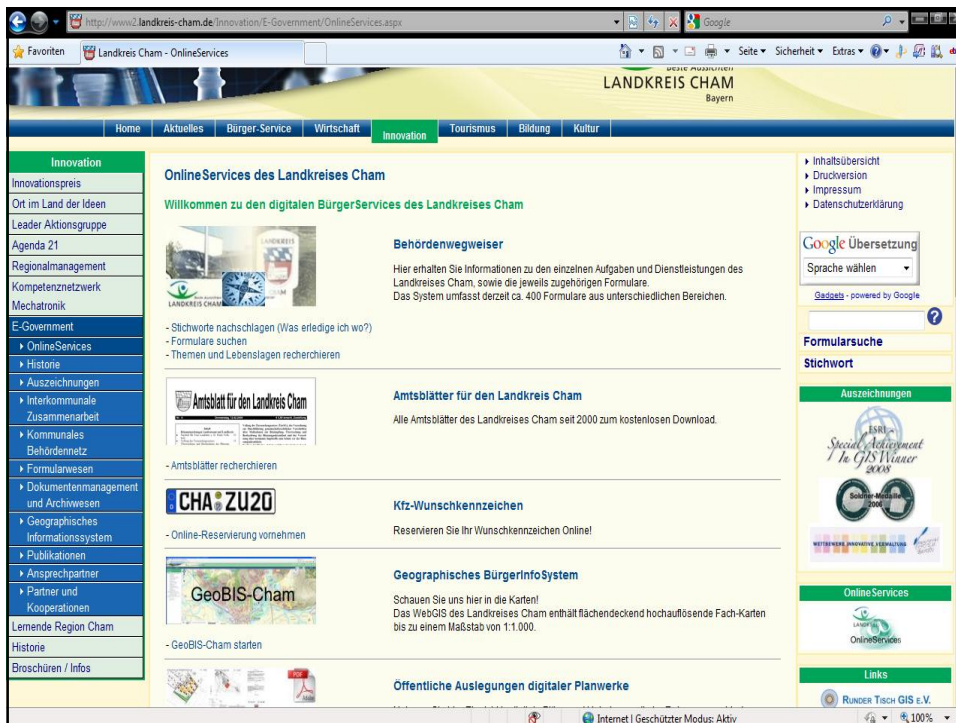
http://www2.landkreis-cham.de/Innovation/E-Government/OnlineServices.aspx

Google

Favoriten

Landkreis Cham - OnlineServices

Seite ▾ Sicherheit ▾ Extras ▾

Beste Aussichten
LANDKREIS CHAM
Bayern

Home | Aktuelles | Bürger-Service | Wirtschaft | Innovation | Tourismus | Bildung | Kultur

Innovation
Innovationspreis
Ort im Land der Ideen
Leader Aktionsgruppe
Agenda 21
Regionalmanagement
Kompetenznetzwerk Mechatronik
E-Government
▸ OnlineServices
▸ Historie
▸ Auszeichnungen
▸ Interkommunale Zusammenarbeit
▸ Kommunales Behördennetz
▸ Formularwesen
▸ Dokumentenmanagement und Archivwesen
▸ Geographisches Informationssystem
▸ Publikationen
▸ Ansprechpartner
▸ Partner und Kooperationen
Lernende Region Cham
Historie
Broschüren / Infos

OnlineServices des Landkreises Cham

Willkommen zu den digitalen BürgerServices des Landkreises Cham

LANDKREIS CHAM

Behördenwegweiser

Hier erhalten Sie Informationen zu den einzelnen Aufgaben und Dienstleistungen des Landkreises Cham, sowie die jeweils zugehörigen Formulare.
Das System umfasst derzeit ca. 400 Formulare aus unterschiedlichen Bereichen.

- Stichworte nachschlagen (Was erledige ich wo?)
- Formulare suchen
- Themen und Lebenslagen recherchieren

Amtsblatt für den Landkreis Cham

Amtsblätter für den Landkreis Cham

Alle Amtsblätter des Landkreises Cham seit 2000 zum kostenlosen Download.

- Amtsblätter recherchieren

CHA ZU20

Kfz-Wunschkennzeichen

Reservieren Sie Ihr Wunschkennzeichen Online!

- Online-Reservierung vornehmen

GeoBIS-Cham

Geographisches BürgerInfoSystem

Schauen Sie uns hier in die Karten!
Das WebGIS des Landkreises Cham enthält flächendeckend hochauflösende Fach-Karten bis zu einem Maßstab von 1:1.000.

- GeoBIS-Cham starten

Öffentliche Auslegungen digitaler Planwerke

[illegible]

▸ Inhaltsübersicht
▸ Druckversion
▸ Impressum
▸ Datenschutzerklärung

Google Übersetzung
Sprache wählen
Gadgets - powered by Google

Formularsuche
Stichwort

Auszeichnungen
ESRI
Special Achievement In GIS Winner 2008
Soldner-Medaille 2006
WETTBEWERB INNOVATIVE VERWALTUNG

OnlineServices
LANDKREIS OnlineServices

Links
RUNDER TISCH GIS E.V.

Internet | Geschützter Modus: Aktiv
100%